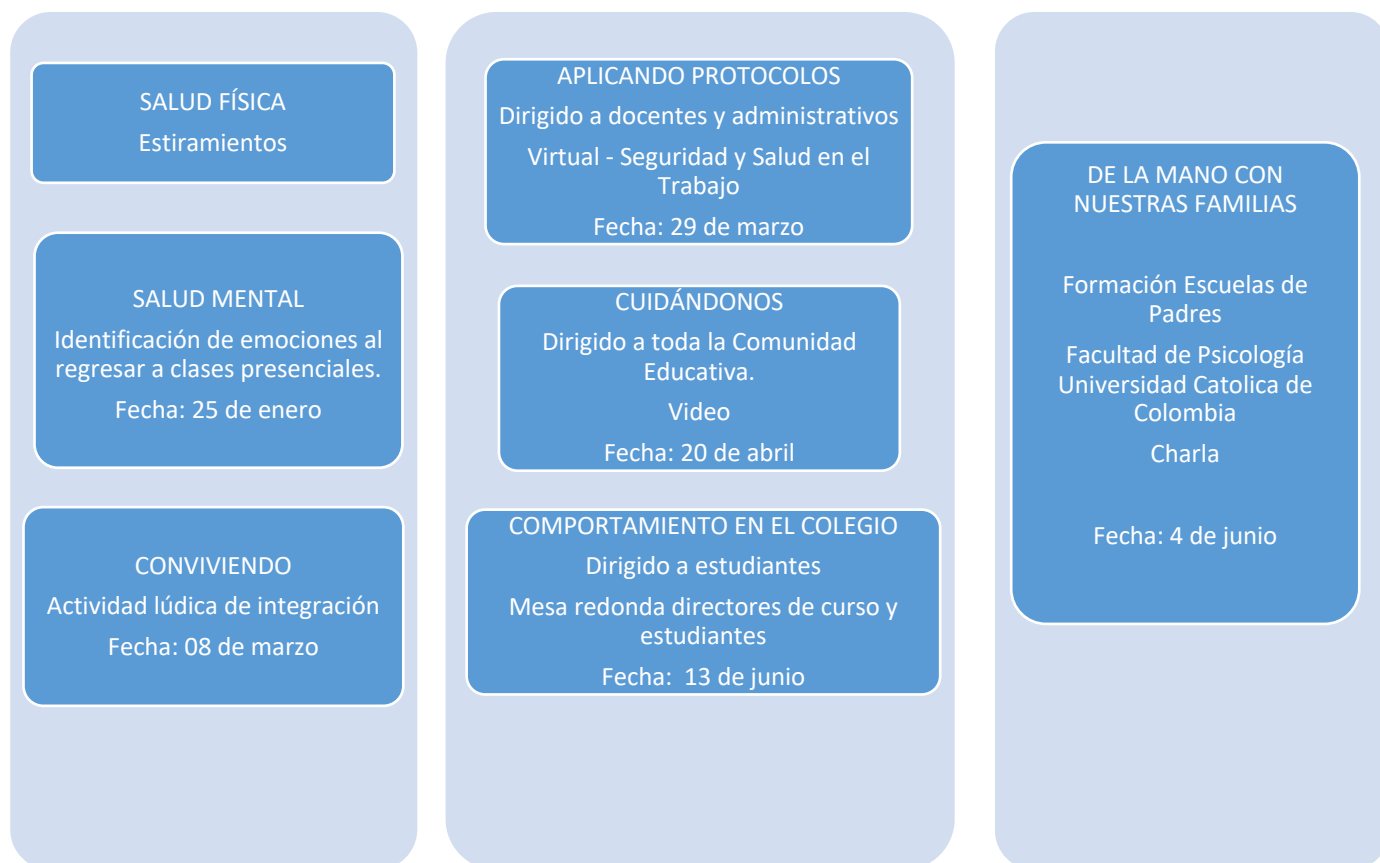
SALUD FÍSICA
Estiramientos

SALUD MENTAL
Identificación de emociones al regresar a clases presenciales.
Fecha: 25 de enero

CONVIVIENDO
Actividad lúdica de integración
Fecha: 08 de marzo

APLICANDO PROTOCOLOS
Dirigido a docentes y administrativos
Virtual - Seguridad y Salud en el Trabajo
Fecha: 29 de marzo

CUIDÁNDONOS
Dirigido a toda la Comunidad Educativa.
Video
Fecha: 20 de abril

COMPORTAMIENTO EN EL COLEGIO
Dirigido a estudiantes
Mesa redonda directores de curso y estudiantes
Fecha: 13 de junio

DE LA MANO CON NUESTRAS FAMILIAS

Formación Escuelas de Padres
Facultad de Psicología Universidad Catolica de Colombia
Charla

Fecha: 4 de junio